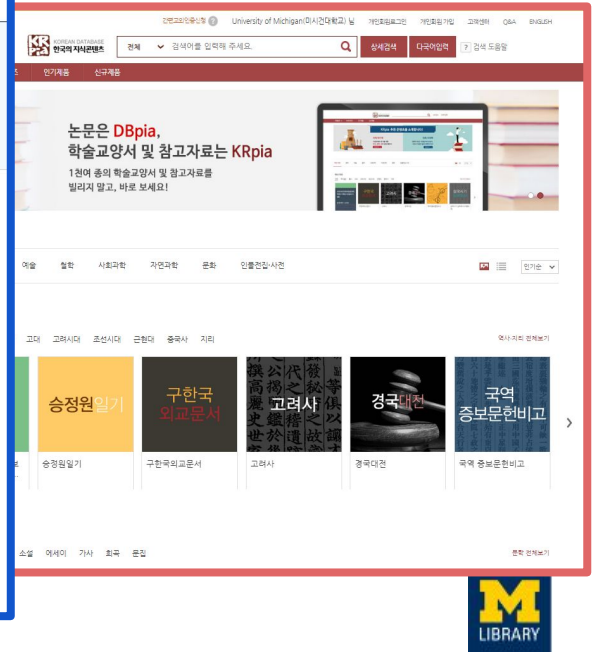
기관로그인(인증신청) ? University of Michigan(미시건대학교) 님 개인회원로그인 개인회원 가입 고객센터 Q&A ENGLISH

KRpia KOREAN DATABASE 한국의 지식콘텐츠

전체 검색어를 입력해 주세요. 상세검색 다국어입력 ? 검색 도움말

인기제품 신규제품

논문은 DBpia, 학술교양서 및 참고자료는 KRpia

1천여 종의 학술교양서 및 참고자료를 빌리지 말고, 바로 보세요!

예술 철학 사회과학 자연과학 문화 인물전집·사전 인기순

고대 고려시대 조선시대 근현대 중국사 지리 역사·지리 전체보기

승정원일기 | 구한국 외교문서 | 고려사 | 경국대전 | 국역 증보문헌비고

승정원일기 구한국외교문서 고려사 경국대전 국역 증보문헌비고

소설 에세이 가사 희곡 문집 문학 전체보기

M LIBRARY